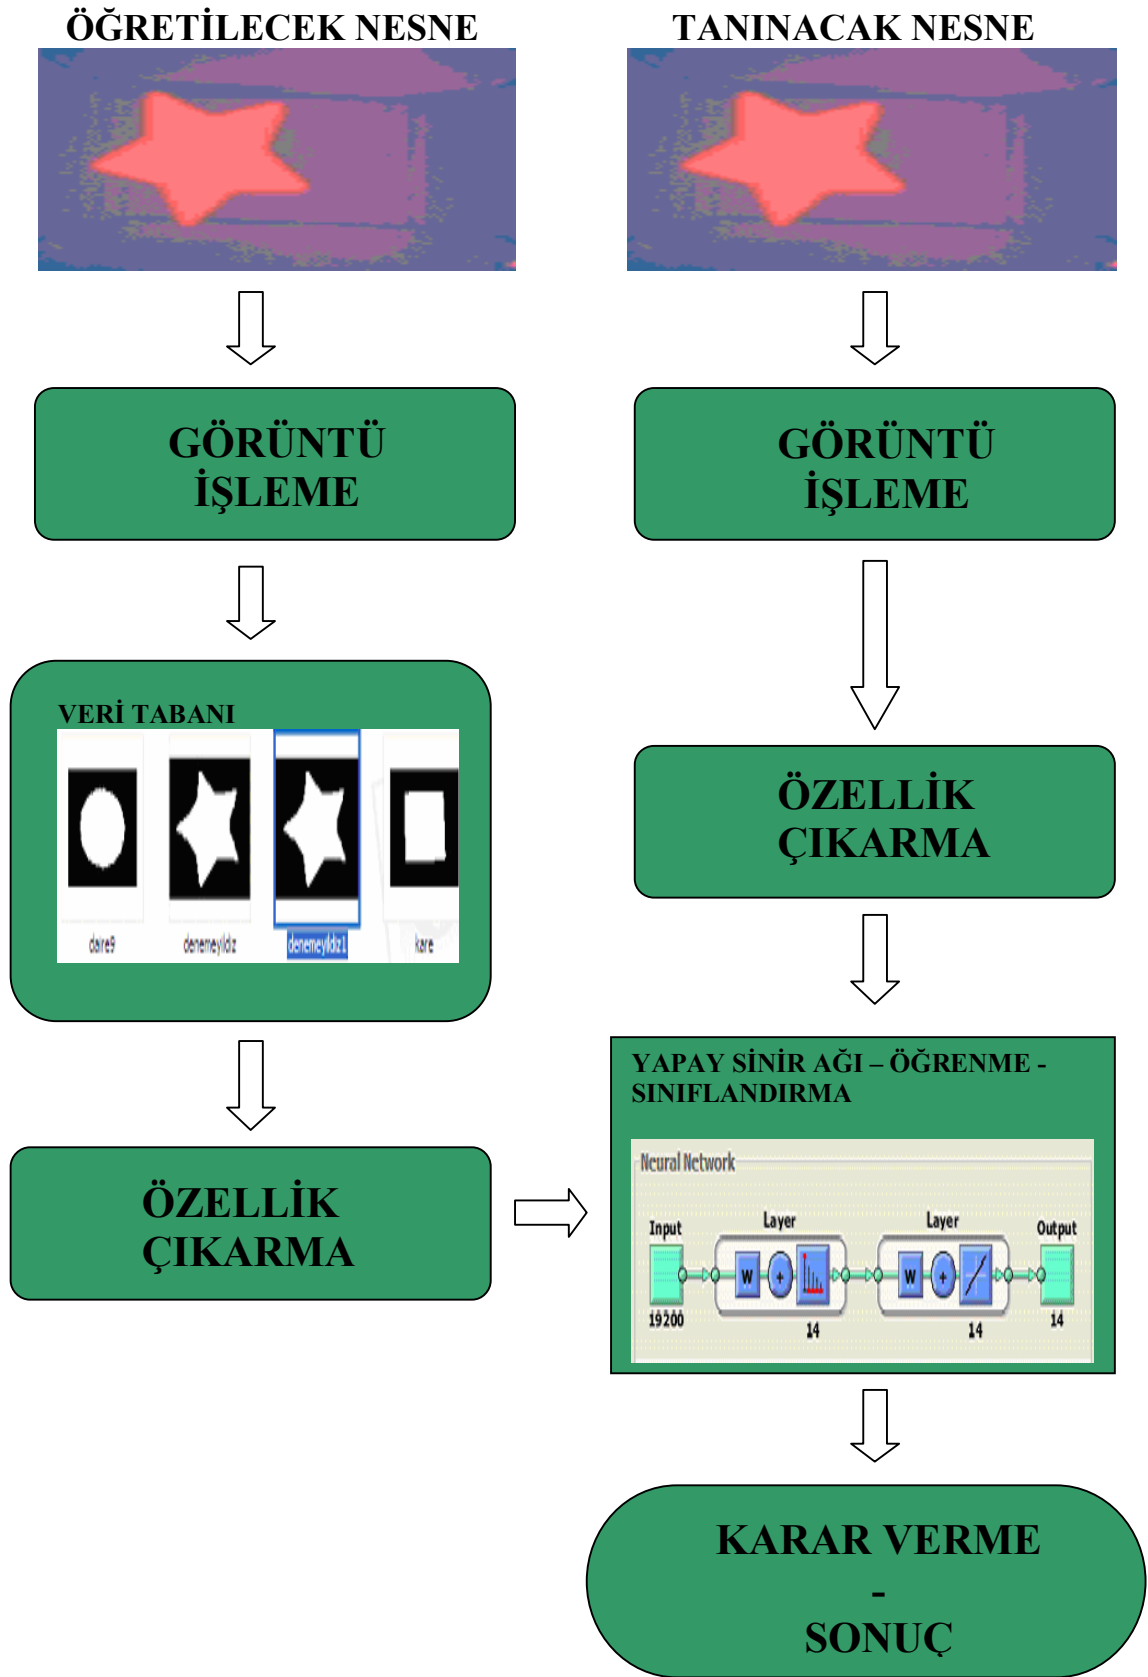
ÖĞRETİLECEK NESNE

TANINACAK NESNE

GÖRÜNTÜ İŞLEME

GÖRÜNTÜ İŞLEME

VERİ TABANI

daire9

denemeyildiz

denemeyildiz1

kare

ÖZELLİK ÇIKARMA

ÖZELLİK ÇIKARMA

YAPAY SİNİR AĞI – ÖĞRENME - SINIFLANDIRMA

Neural Network

Input

Layer

Layer

Output

W

W

19200

14

14

14

KARAR VERME - SONUÇ